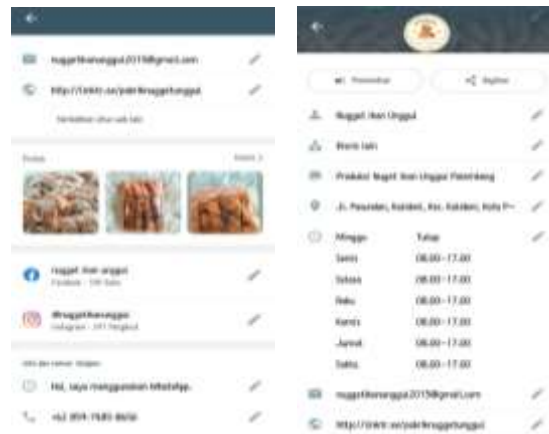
nuggetikanunggul2015@gmail.com

http://linktr.ee/pabriknuggetunggul

Tambahkan situs web lain

Produk

Lihat 3

nugget ikan unggul
Facebook · 139 Suka

@nuggetikanunggul
Instagram · 291 Pengikut

Info dan nomor telepon

Hai, saya menggunakan WhatsApp.

+62 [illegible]

Promosikan

Bagikan

Nugget Ikan Unggul

Bisnis lain

Produsen Nugget Ikan Unggul Palembang

Jl. Pasundan, Kalidoni, Kec. Kalidoni, Kota P...

| Minggu | Tutup |
|---|---|
| Senin | 08.00–17.00 |
| Selasa | 08.00–17.00 |
| Rabu | 08.00–17.00 |
| Kamis | 08.00–17.00 |
| Jumat | 08.00–17.00 |
| Sabtu | 08.00–17.00 |

nuggetikanunggul2015@gmail.com

http://linktr.ee/pabriknuggetunggul